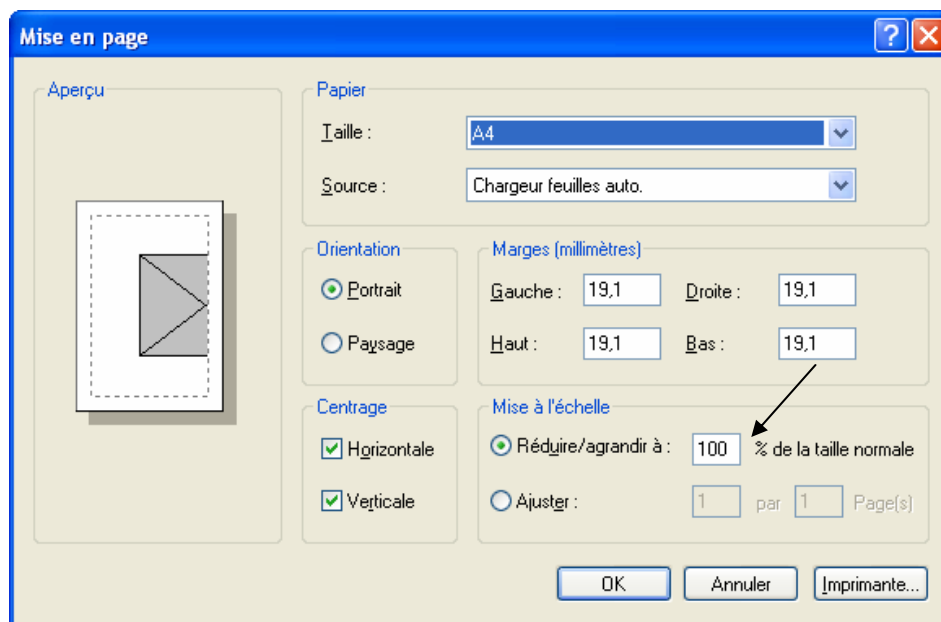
Mise en page

Aperçu

Papier

Taille : A4

Source : Chargeur feuilles auto.

Orientation

Portrait

Paysage

Marges (millimètres)

Gauche : 19,1

Droite : 19,1

Haut : 19,1

Bas : 19,1

Centrage

Horizontale

Verticale

Mise à l'échelle

Réduire/agrandir à : 100 % de la taille normale

Ajuster : 1 par 1 Page(s)

OK

Annuler

Imprimante...